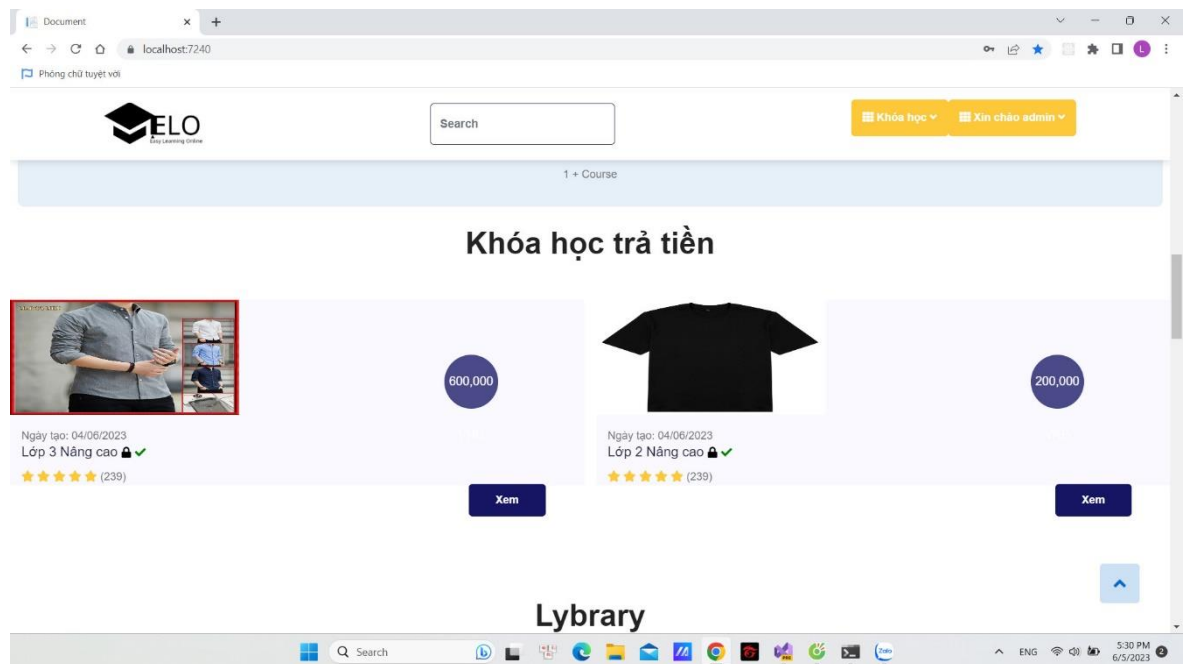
Document
localhost:7240
Phòng chữ tuyệt vời

ELO
Easy Learning Online

Search

Khóa học
Xin chào admin

1 + Course

Khóa học trả tiền

600,000

Ngày tạo: 04/06/2023
Lớp 3 Nâng cao
(239)

Xem

200,000

Ngày tạo: 04/06/2023
Lớp 2 Nâng cao
(239)

Xem

Lybrary

Search

ENG
5:30 PM
6/5/2023